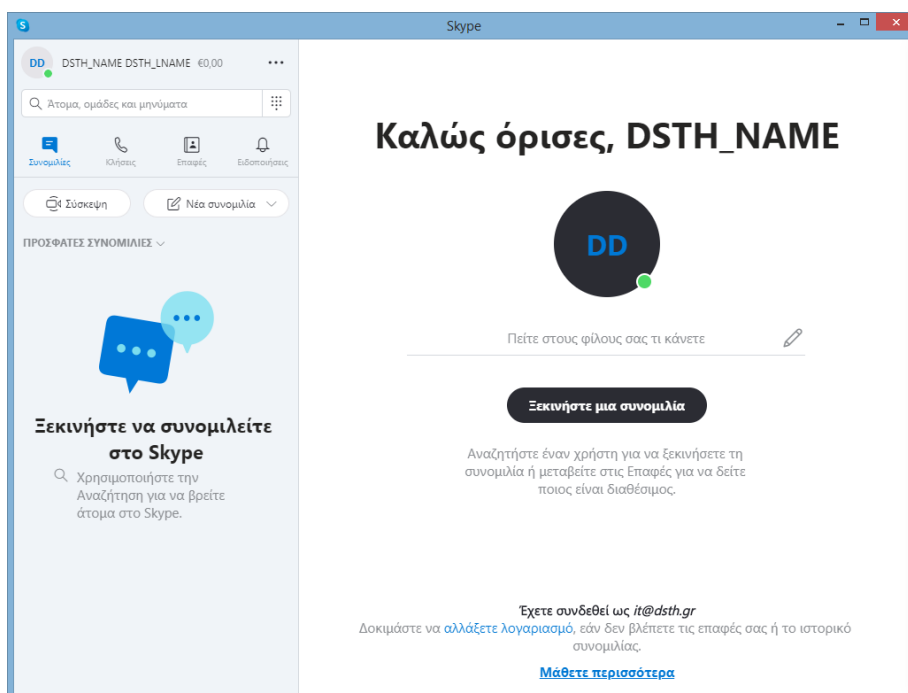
Skype

DD DSTH_NAME DSTH_LNAME €0,00 •••

Άτομα, ομάδες και μηνύματα

Συνομιλίες Κλήσεις Επαφές Ειδοποιήσεις

Σύσκεψη Νέα συνομιλία

ΠΡΟΣΦΑΤΕΣ ΣΥΝΟΜΙΛΙΕΣ

Ξεκινήστε να συνομιλείτε στο Skype

Χρησιμοποιήστε την Αναζήτηση για να βρείτε άτομα στο Skype.

Καλώς όρισες, DSTH_NAME

DD

Πείτε στους φίλους σας τι κάνετε

Ξεκινήστε μια συνομιλία

Αναζητήστε έναν χρήστη για να ξεκινήσετε τη συνομιλία ή μεταβείτε στις Επαφές για να δείτε ποιος είναι διαθέσιμος.

Έχετε συνδεθεί ως it@dsth.gr
Δοκιμάστε να αλλάξετε λογαριασμό, εάν δεν βλέπετε τις επαφές σας ή το ιστορικό συνομιλίας.

Μάθετε περισσότερα